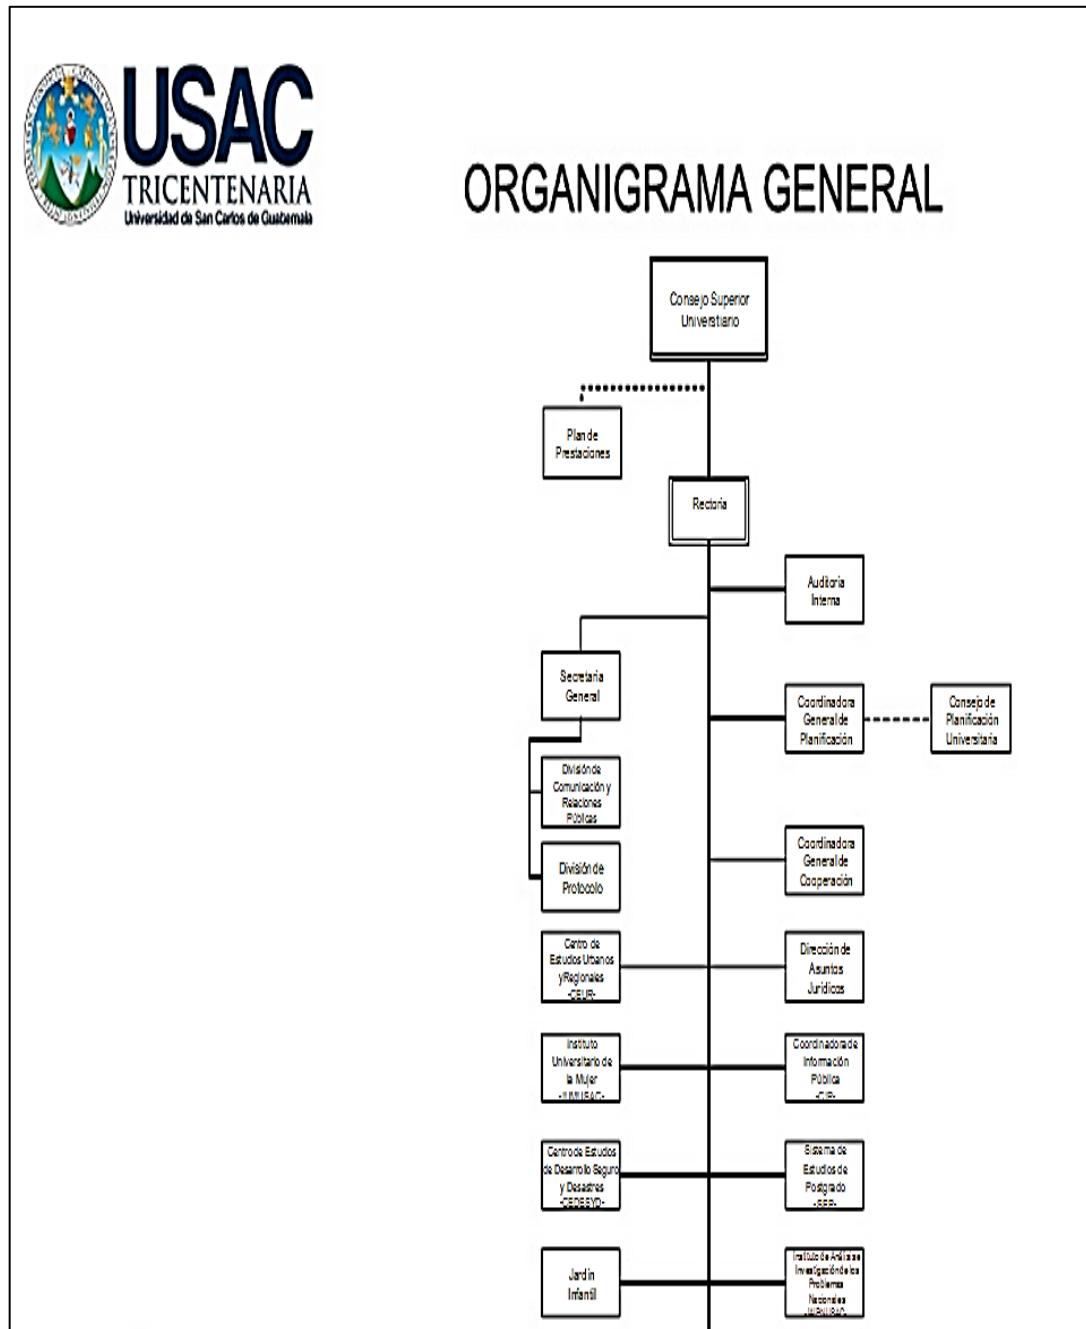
USAC
TRICENTENARIA
Universidad de San Carlos de Guatemala

ORGANIGRAMA GENERAL

Consejo Superior Universitario

Plan de Prestaciones

Rectoría

Auditoría Interna

Secretaría General

Coordinadora General de Planificación

Consejo de Planificación Universitaria

División de Comunicación y Relaciones Públicas

División de Protocolo

Coordinadora General de Cooperación

Centro de Estudios Urbanos y Regionales -CEUR-

Dirección de Asuntos Jurídicos

Instituto Universitario de la Mujer -IUMUSAC-

Coordinadora de Información Pública -CIP-

Centro de Estudios de Desarrollo Seguro y Desastres -CEDESYD-

Sistema de Estudios de Postgrado -SEP-

Jardín Infantil

Instituto de Análisis e Investigación de los Problemas Nacionales -IPN-USAC-